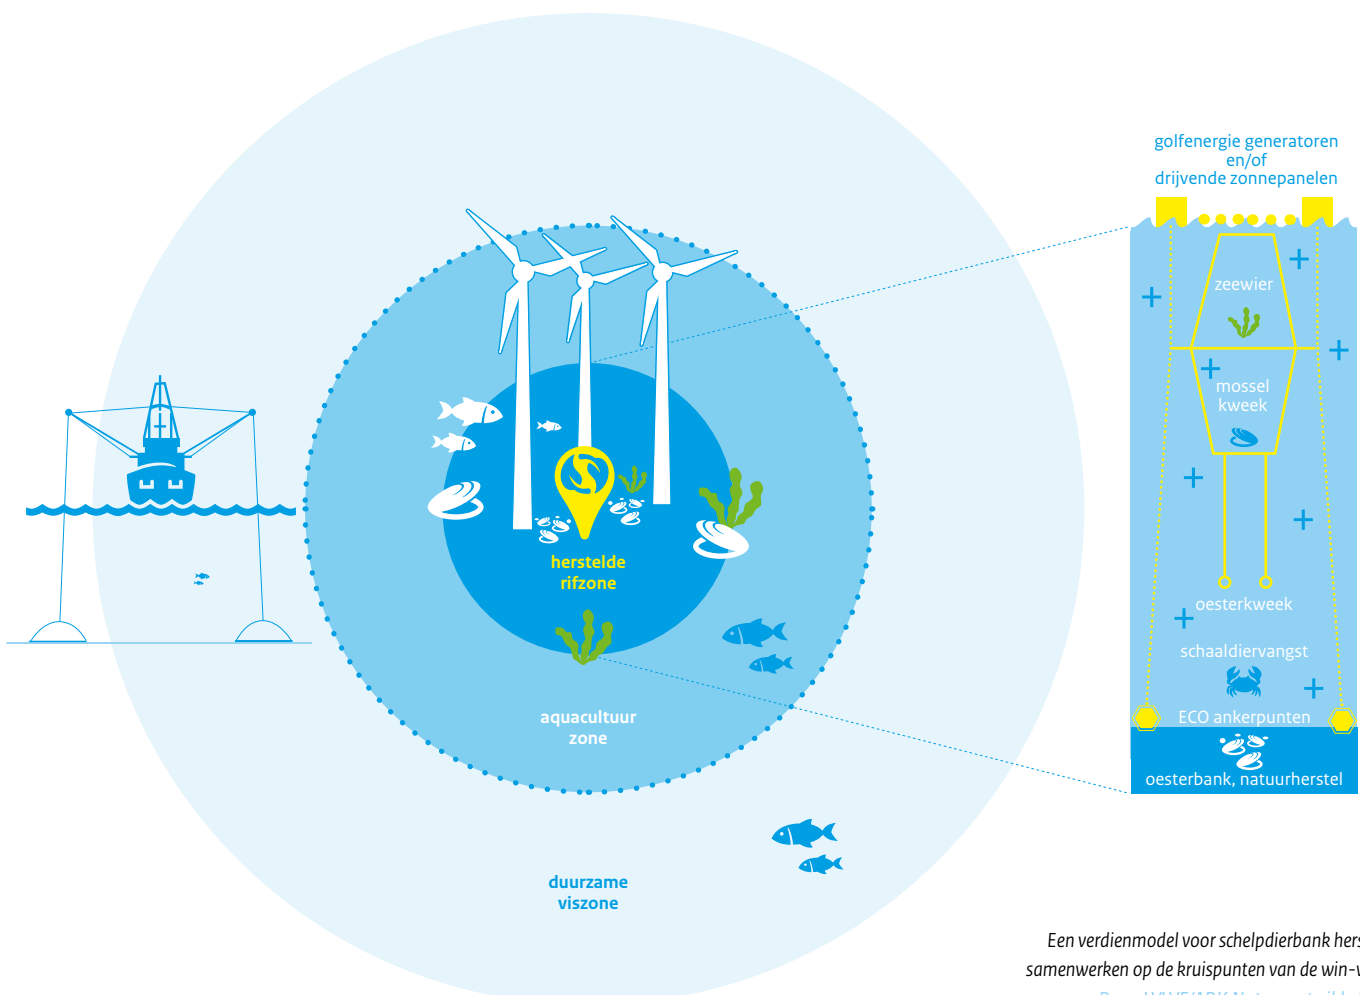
golfenergie generatoren
en/of
drijvende zonnepanelen

zeewier

mossel
kweek

oesterkweek

schaaldiervangst

ECO ankerpunten

oesterbank, natuurherstel

herstelde
rifzone

aquacultuur
zone

duurzame
viszone

Een verdienmodel voor schelpdierbank hers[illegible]
samenwerken op de kruispunten van de win-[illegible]
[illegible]